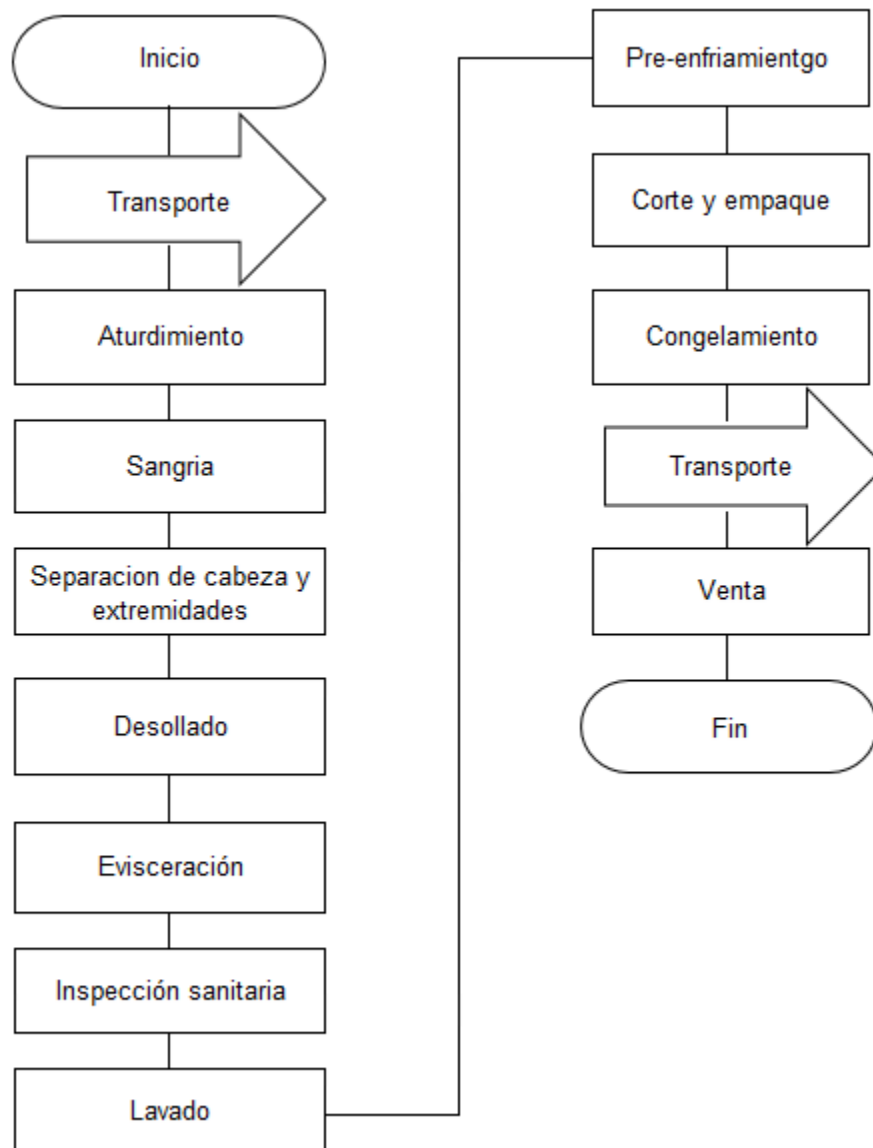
Inicio

Transporte

Aturdimiento

Sangria

Separacion de cabeza y extremidades

Desollado

Evisceración

Inspección sanitaria

Lavado

Pre-enfriamientgo

Corte y empaque

Congelamiento

Transporte

Venta

Fin